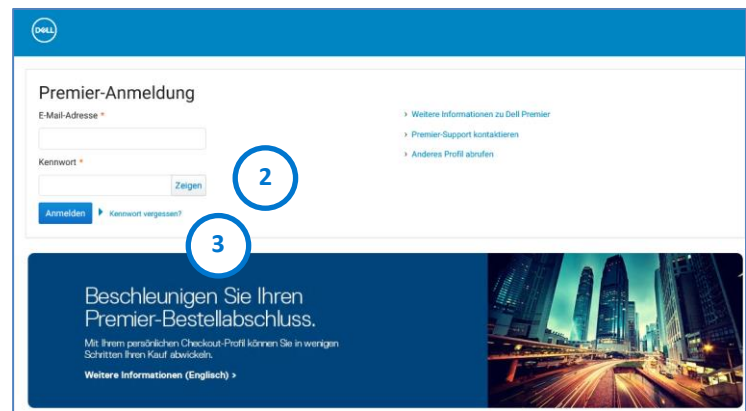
DELL

Premier-Anmeldung

E-Mail-Adresse *

Kennwort *

Zeigen

Anmelden

Kennwort vergessen?

2

3

› Weitere Informationen zu Dell Premier

› Premier-Support kontaktieren

› Anderes Profil abrufen

Beschleunigen Sie Ihren Premier-Bestellabschluss.

Mit Ihrem persönlichen Checkout-Profil können Sie in wenigen Schritten Ihren Kauf abwickeln.

Weitere Informationen (Englisch) ›